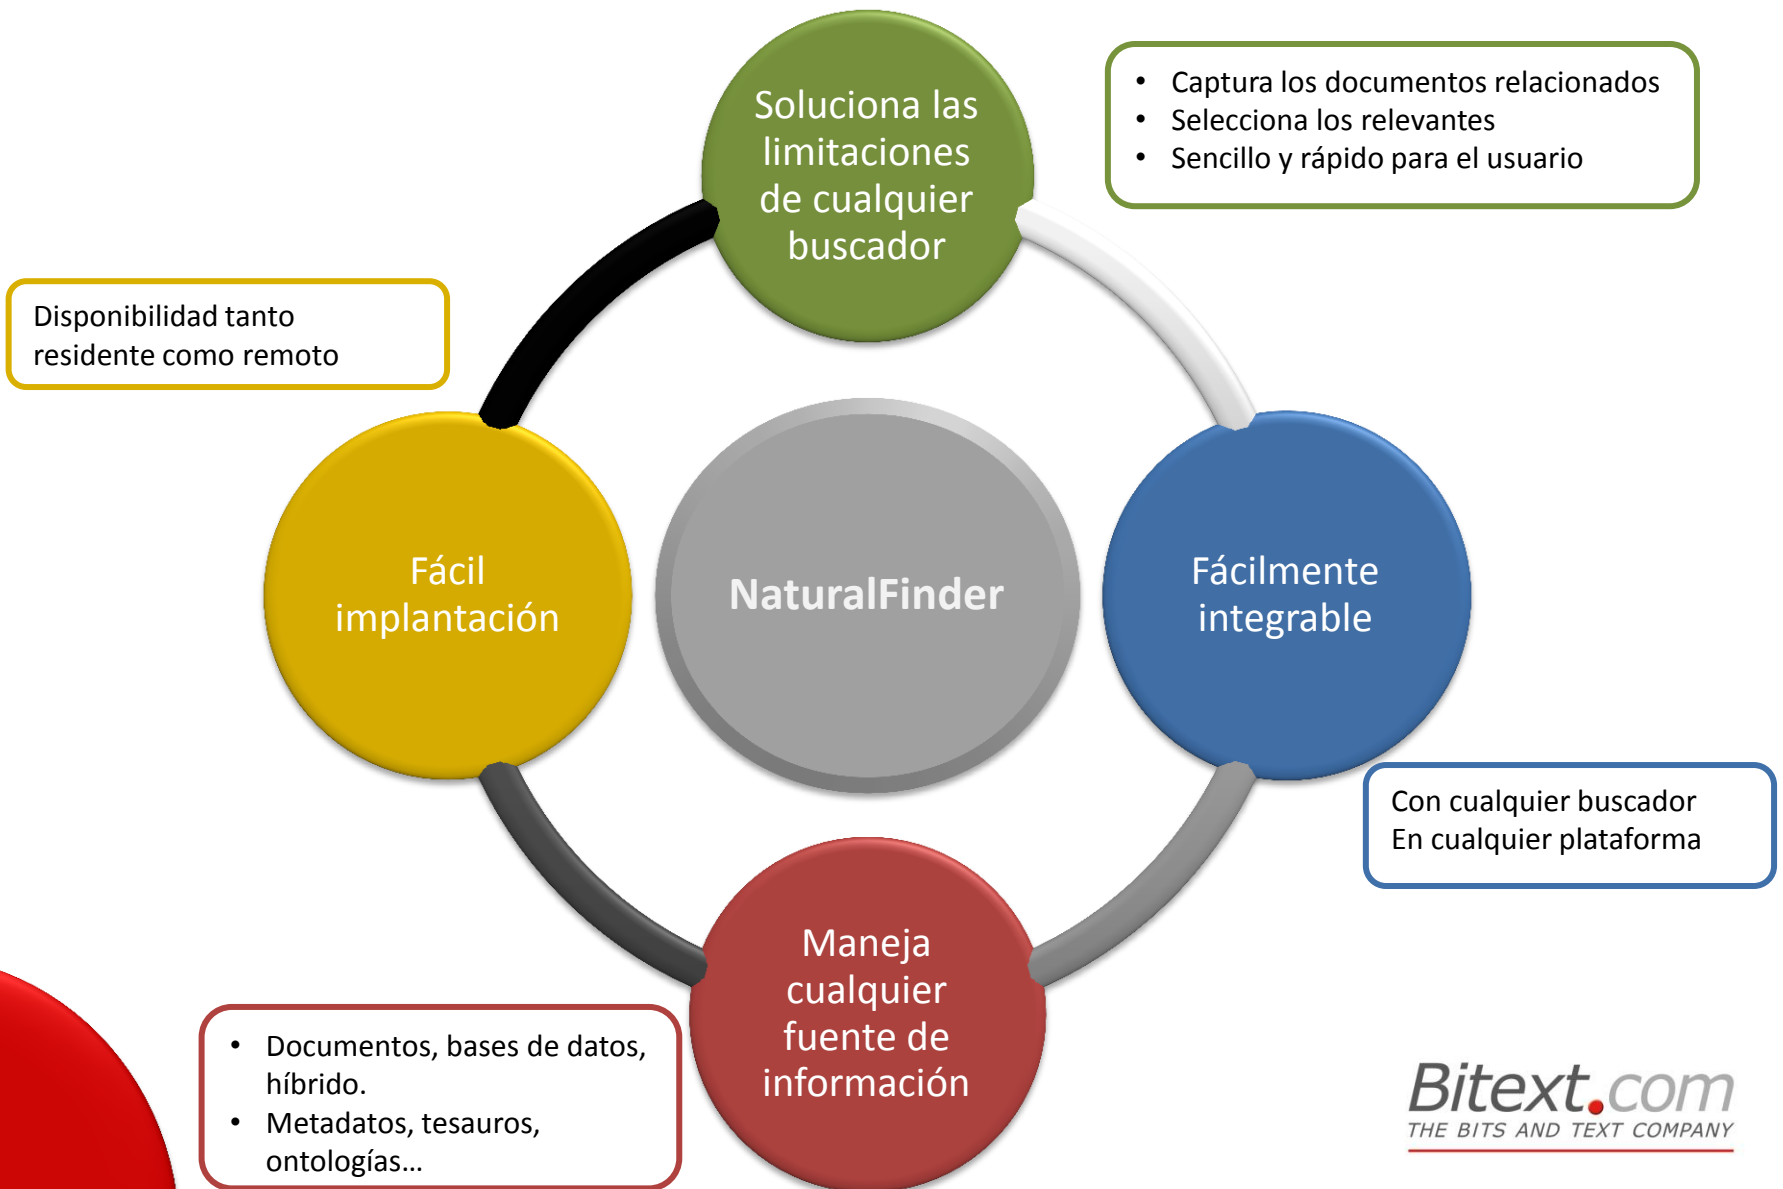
Soluciona las limitaciones de cualquier buscador

• Captura los documentos relacionados
• Selecciona los relevantes
• Sencillo y rápido para el usuario

Disponibilidad tanto residente como remoto

Fácil implantación

NaturalFinder

Fácilmente integrable

Con cualquier buscador
En cualquier plataforma

Maneja cualquier fuente de información

• Documentos, bases de datos, híbrido.
• Metadatos, tesauros, ontologías…

Bitext.com
THE BITS AND TEXT COMPANY